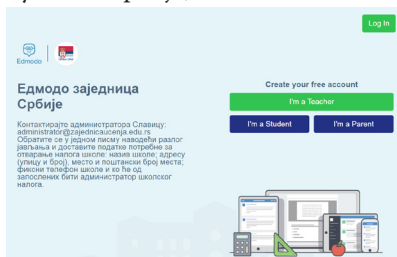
Log In

Edmodo

Едмодо заједница Србије

Контактирајте администратора Славицу: administrator@zajednicaucenja.edu.rs Обратите се у једном писму наводећи разлог јављања и доставите податке потребне за отварање налога школе: назив школе; адресу (улицу и број), место и поштански број места; фиксни телефон школе и ко ће од запослених бити администратор школског налога.

Create your free account

I'm a Teacher

I'm a Student

I'm a Parent